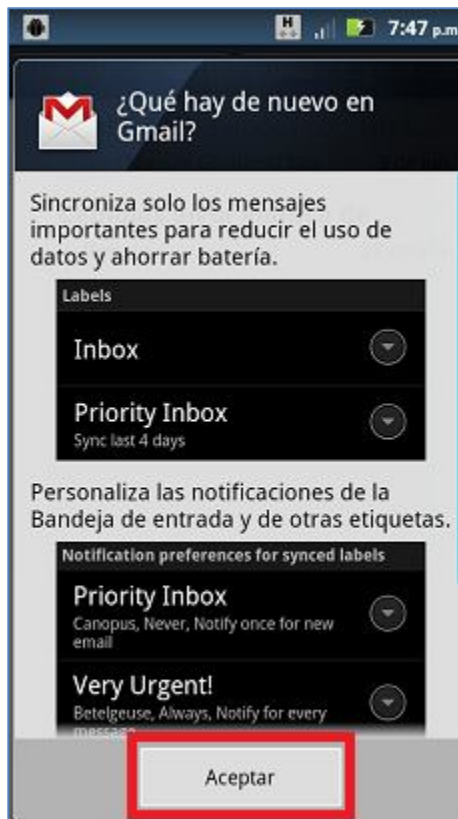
H 7:47 p.m

¿Qué hay de nuevo en Gmail?

Sincroniza solo los mensajes importantes para reducir el uso de datos y ahorrar batería.

Labels

Inbox

Priority Inbox
Sync last 4 days

Personaliza las notificaciones de la Bandeja de entrada y de otras etiquetas.

Notification preferences for synced labels

Priority Inbox
Canopus, Never, Notify once for new email

Very Urgent!
Betelgeuse, Always, Notify for every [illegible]

Aceptar